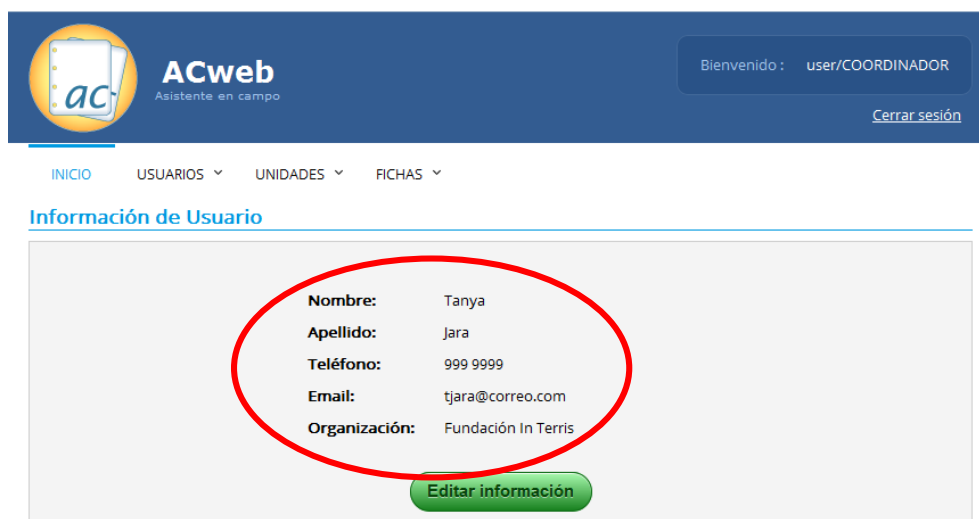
ac

ACweb
Asistente en campo

Bienvenido : user/COORDINADOR

Cerrar sesión

INICIO USUARIOS ˅ UNIDADES ˅ FICHAS ˅

Información de Usuario

| | |
|---|---|
| Nombre: | Tanya |
| Apellido: | Jara |
| Teléfono: | 999 9999 |
| Email: | tjara@correo.com |
| Organización: | Fundación In Terris |

Editar información